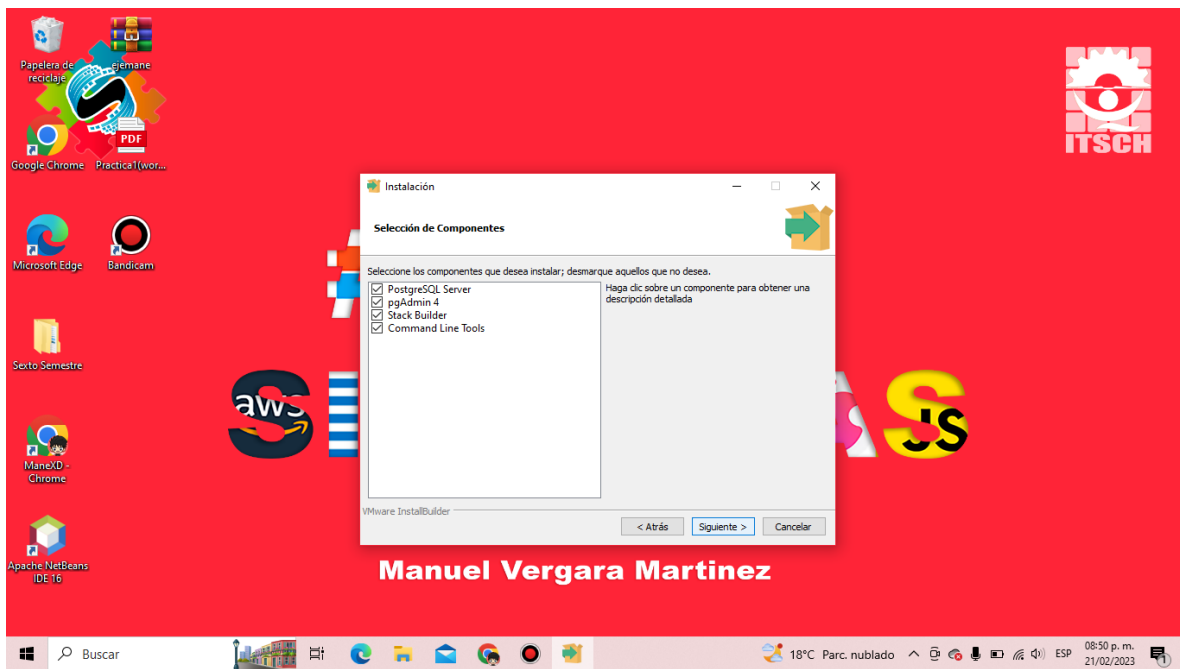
Papelera de reciclaje
ejemane
Google Chrome
Practica1(wor...
Microsoft Edge
Bandicam
Sexto Semestre
ManeXD - Chrome
Apache NetBeans IDE 16

ITSCH

aws
JS

Instalación
Selección de Componentes
Seleccione los componentes que desea instalar; desmarque aquellos que no desea.
PostgreSQL Server
pgAdmin 4
Stack Builder
Command Line Tools
Haga clic sobre un componente para obtener una descripción detallada
VMware InstallBuilder
< Atrás
Siguiente >
Cancelar

Manuel Vergara Martinez

Buscar
18°C Parc. nublado
ESP
08:50 p. m.
21/02/2023